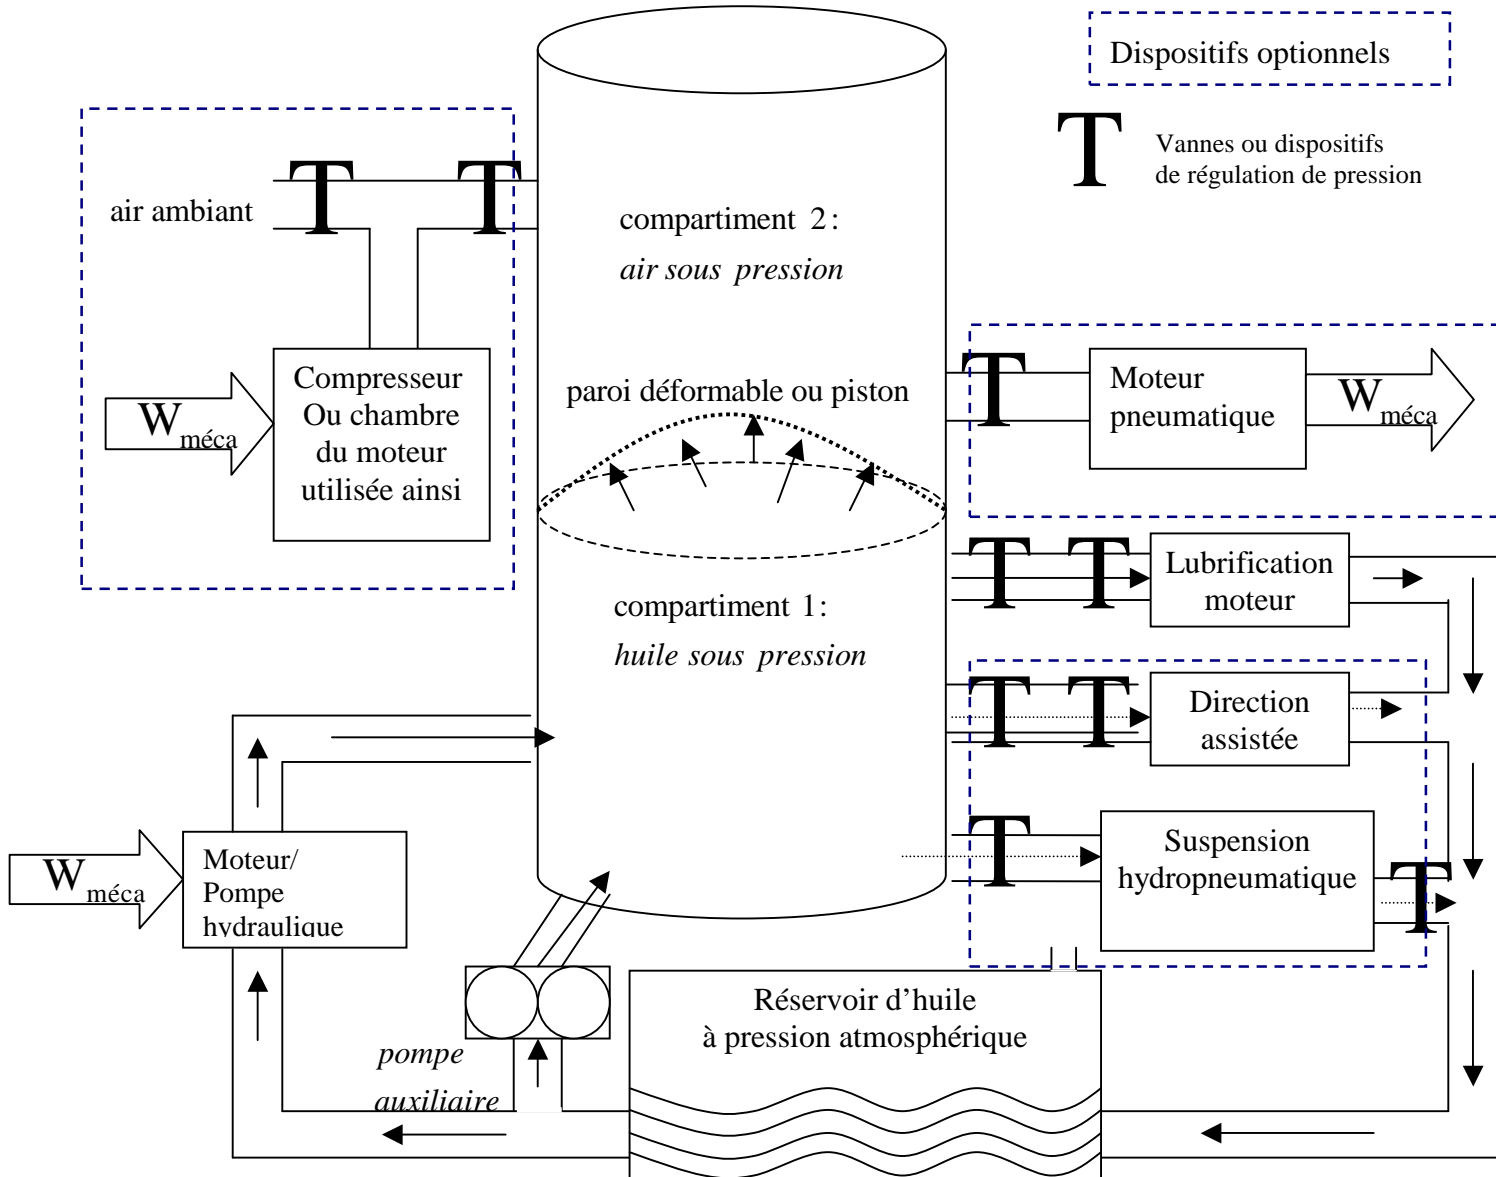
Dispositifs optionnels

T Vannes ou dispositifs de régulation de pression

air ambiant

T T

compartiment 2 :
*air sous pression*

Compresseur Ou chambre du moteur utilisée ainsi

$W_{méca}$

paroi déformable ou piston

T

Moteur pneumatique

$W_{méca}$

T T

Lubrification moteur

compartiment 1 :
*huile sous pression*

T T

Direction assistée

T

Suspension hydropneumatique

T

$W_{méca}$

Moteur/ Pompe hydraulique

*pompe auxiliaire*

Réservoir d'huile à pression atmosphérique